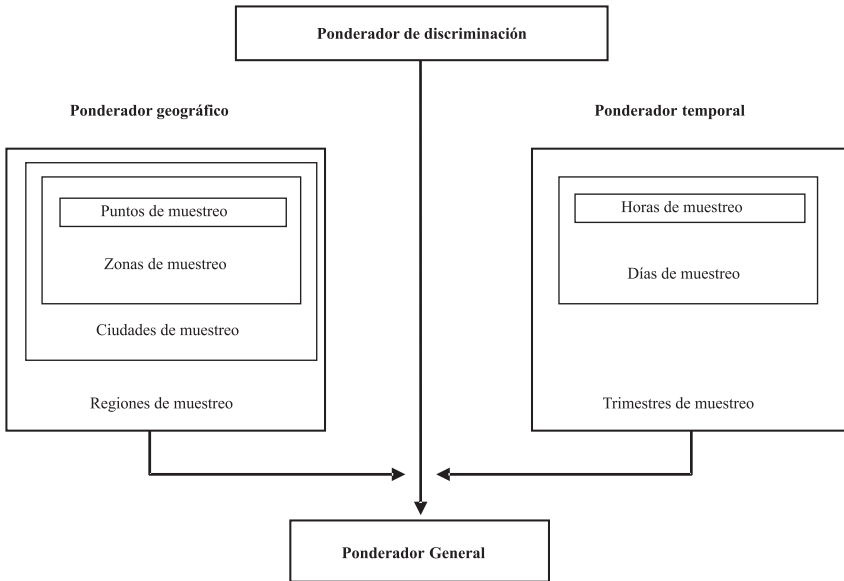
Ponderador de discriminación

Ponderador geográfico

Puntos de muestreo

Zonas de muestreo

Ciudades de muestreo

Regiones de muestreo

Ponderador temporal

Horas de muestreo

Días de muestreo

Trimestres de muestreo

Ponderador General